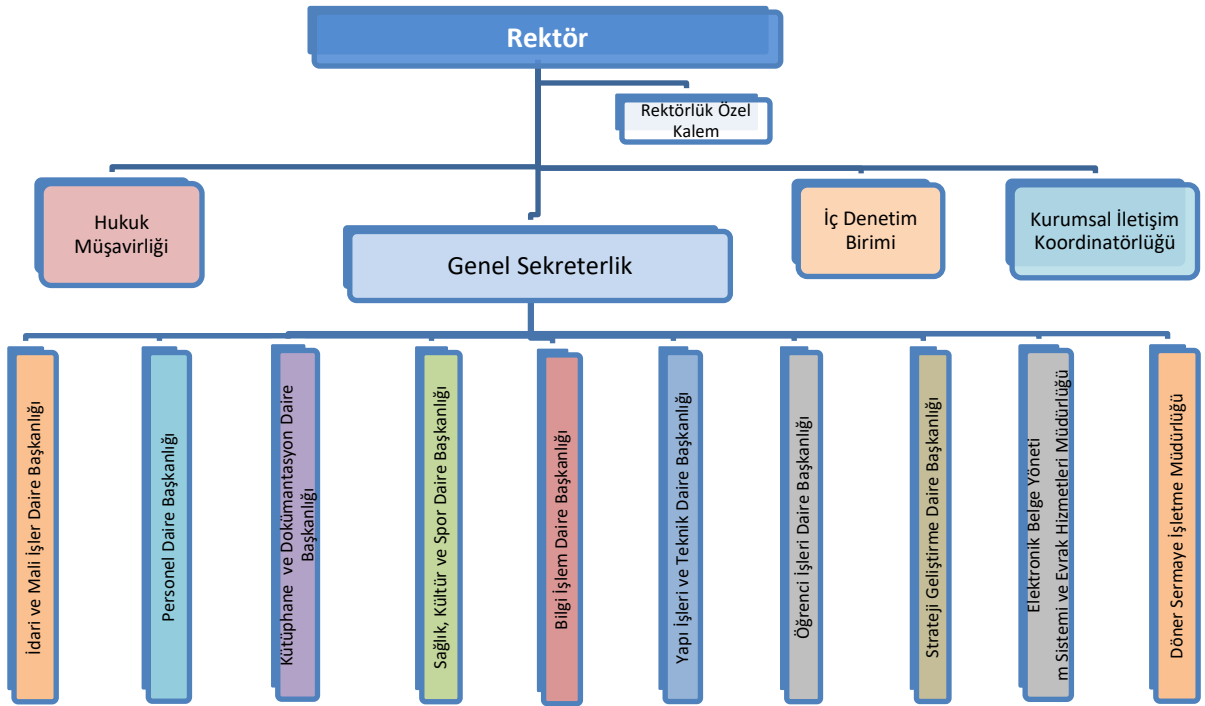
Rektör

Rektörlük Özel Kalem

Hukuk Müşavirliği

Genel Sekreterlik

İç Denetim Birimi

Kurumsal İletişim Koordinatörlüğü

İdari ve Mali İşler Daire Başkanlığı

Personel Daire Başkanlığı

Kütüphane ve Dokümantasyon Daire Başkanlığı

Sağlık, Kültür ve Spor Daire Başkanlığı

Bilgi İşlem Daire Başkanlığı

Yapı İşleri ve Teknik Daire Başkanlığı

Öğrenci İşleri Daire Başkanlığı

Strateji Geliştirme Daire Başkanlığı

Elektronik Belge Yöneti m Sistemi ve Evrak Hizmetleri Müdürlüğü

Döner Sermaye İşletme Müdürlüğü